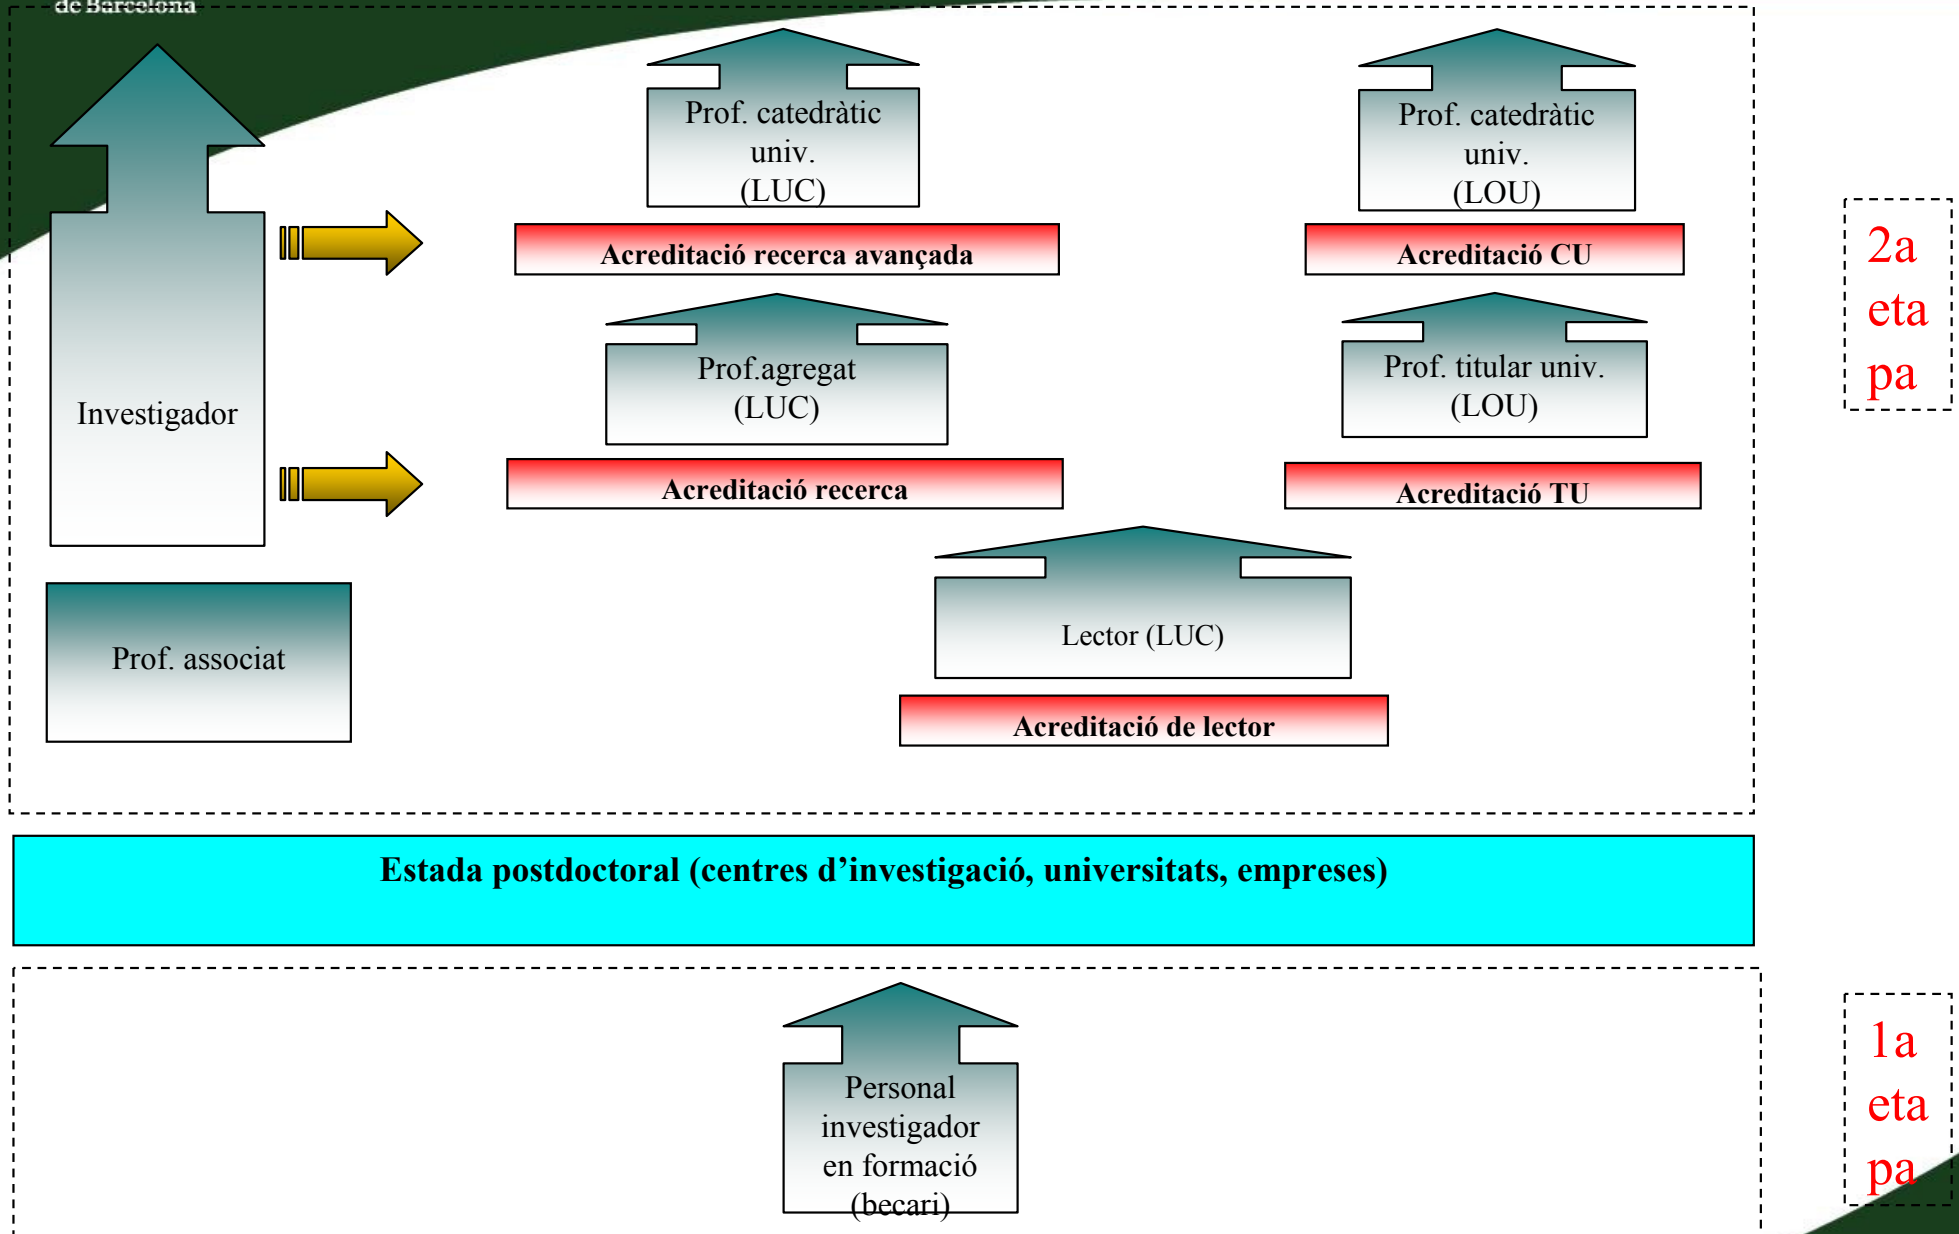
de Barcelona

Prof. catedràtic univ. (LUC)

Prof. catedràtic univ. (LOU)

Acreditació recerca avançada

Acreditació CU

2a eta pa

Prof.agregat (LUC)

Prof. titular univ. (LOU)

Investigador

Acreditació recerca

Acreditació TU

Lector (LUC)

Prof. associat

Acreditació de lector

Estada postdoctoral (centres d'investigació, universitats, empreses)

Personal investigador en formació (becari)

1a eta pa